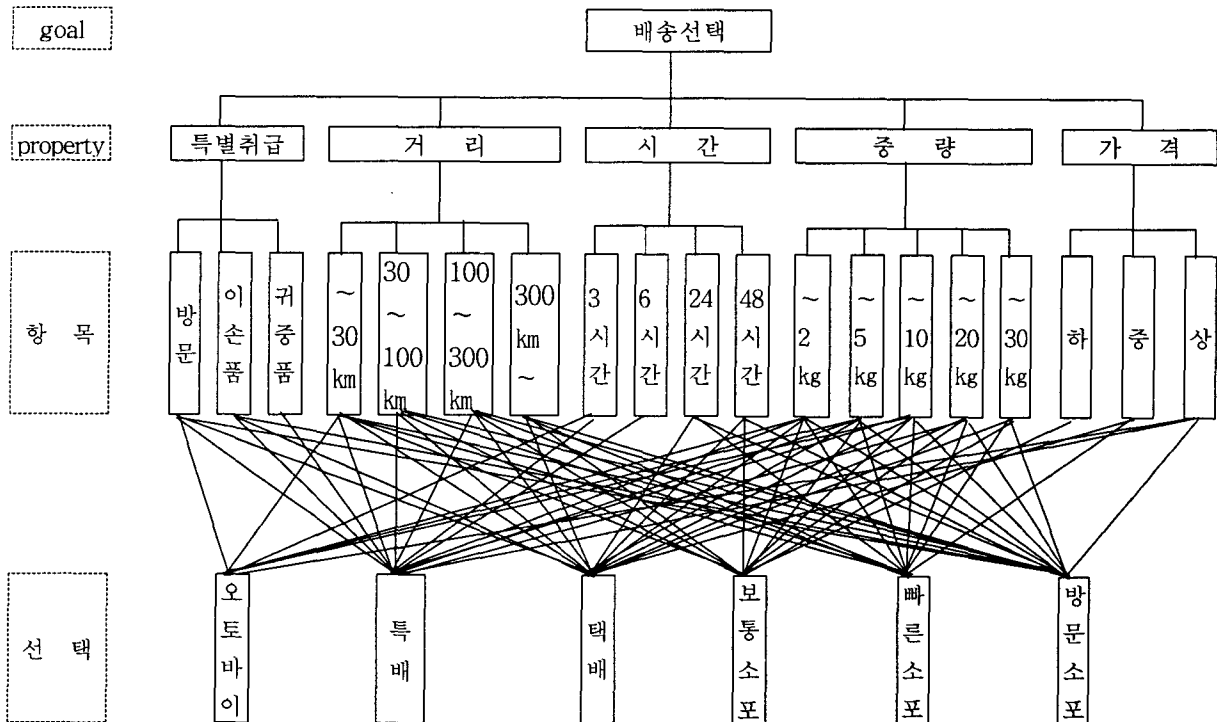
goal

배송선택

property

특별취급

거 리

시 간

중 량

가 격

항 목

방문

이손품

귀중품

~30km

30~100km

100~300km

300km~

3시간

6시간

24시간

48시간

~2kg

~5kg

~10kg

~20kg

~30kg

하

중

상

선 택

오토바이

특배

택배

보통소포

빠른소포

방문소포